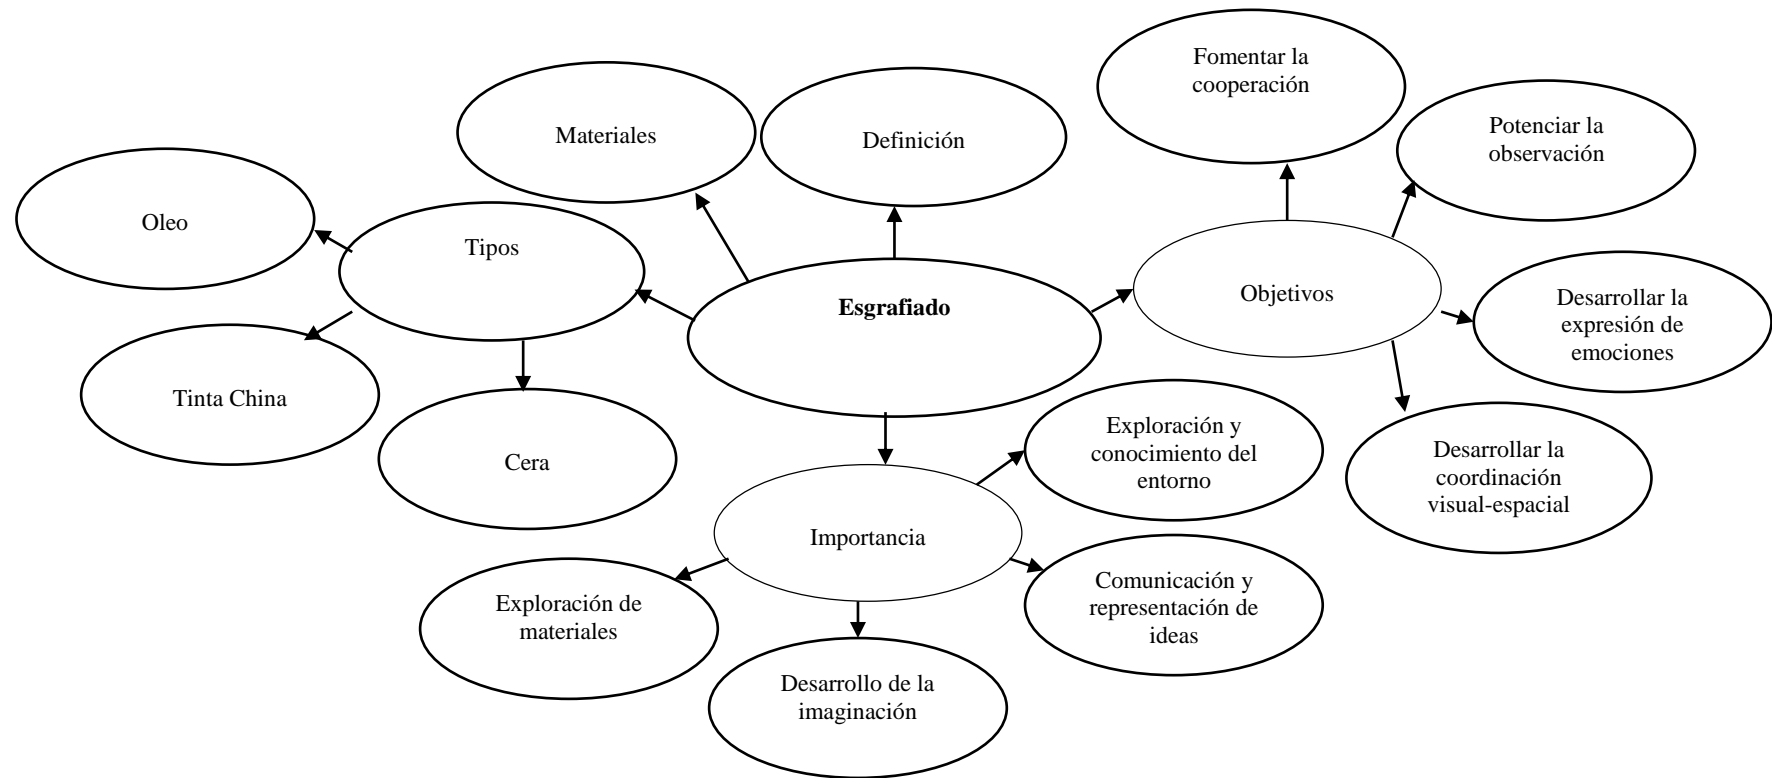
Esgrafiado

Materiales

Definición

Tipos

Oleo

Tinta China

Cera

Objetivos

Fomentar la cooperación

Potenciar la observación

Desarrollar la expresión de emociones

Desarrollar la coordinación visual-espacial

Importancia

Exploración y conocimiento del entorno

Comunicación y representación de ideas

Exploración de materiales

Desarrollo de la imaginación